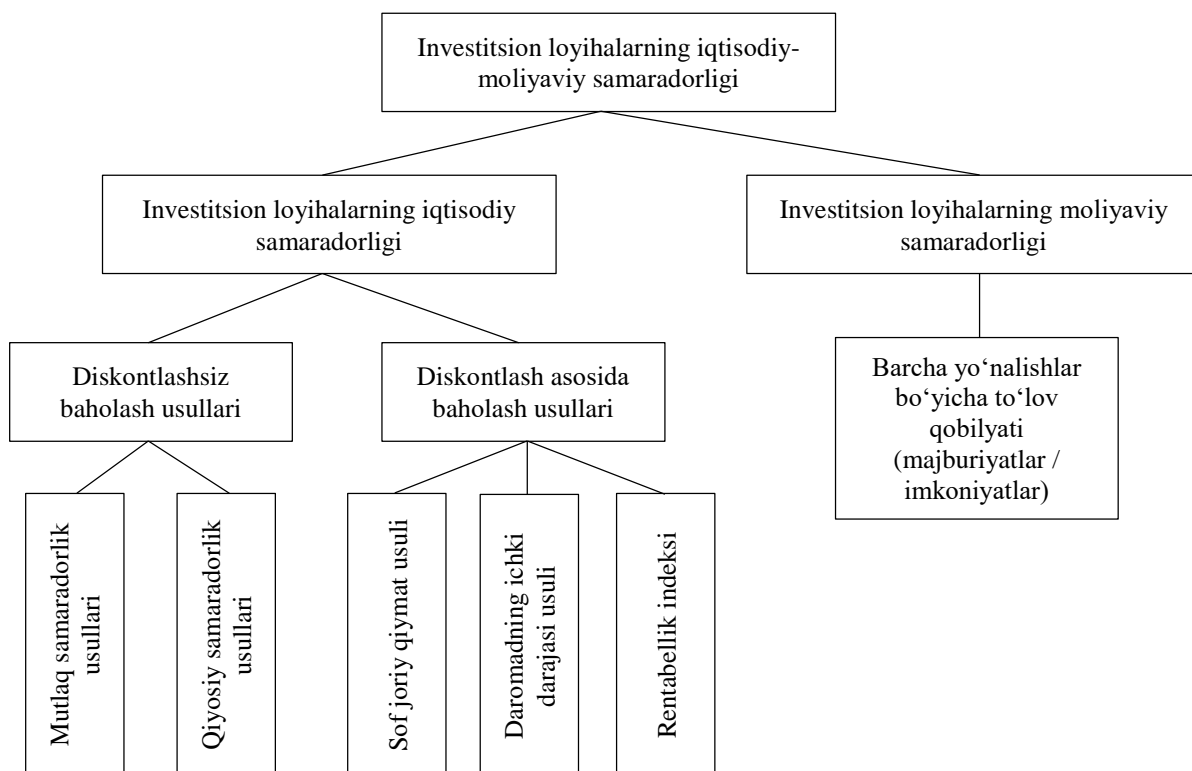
Investitsion loyihalarning iqtisodiy-moliyaviy samaradorligi

Investitsion loyihalarning iqtisodiy samaradorligi

Investitsion loyihalarning moliyaviy samaradorligi

Diskontlashsiz baholash usullari

Diskontlash asosida baholash usullari

Barcha yo‘nalishlar bo‘yicha to‘lov qobilyati (majburiyatlar / imkoniyatlar)

Mutlaq samaradorlik usullari

Qiyosiy samaradorlik usullari

Sof joriy qiymat usuli

Daromadning ichki darajasi usuli

Rentabellik indeksi